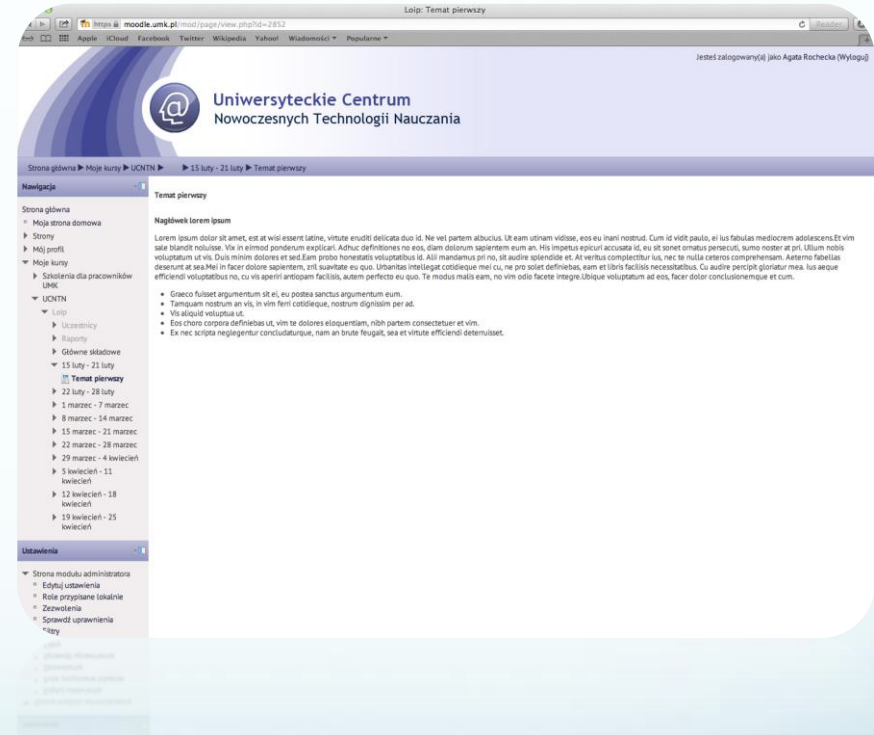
Loip: Temat pierwszy

https moodle.umk.pl/mod/page/view.php?id=2852

Reader

Apple iCloud Facebook Twitter Wikipedia Yahoo! Wiadomości Popularne

Jesteś zalogowany(a) jako Agata Rochecka (Wyloguj)

Uniwersyteckie Centrum
Nowoczesnych Technologii Nauczania

Strona główna ▶ Moje kursy ▶ UCNTN ▶ ▶ 15 luty - 21 luty ▶ Temat pierwszy

Nawigacja

Strona główna
Moja strona domowa
Strony
Mój profil
Moje kursy
Szkolenia dla pracowników UMK
UCNTN
Loip
Uczestnicy
Raporty
Główne składowe
15 luty - 21 luty
Temat pierwszy
22 luty - 28 luty
1 marzec - 7 marzec
8 marzec - 14 marzec
15 marzec - 21 marzec
22 marzec - 28 marzec
29 marzec - 4 kwiecień
5 kwiecień - 11 kwiecień
12 kwiecień - 18 kwiecień
19 kwiecień - 25 kwiecień

Ustawienia

Strona modułu administratora
Edytuj ustawienia
Role przypisane lokalnie
Zezwolenia
Sprawdź uprawnienia
Filtry
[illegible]

Temat pierwszy

Nagłówek lorem ipsum

Lorem ipsum dolor sit amet, est at wisi essent latine, virtute eruditi delicata duo id. Ne vel partem albucius. Ut eam utinam vidisse, eos eu inani nostrud. Cum id vidit paulo, ei ius fabulas mediocrem adolescens.Et vim sale blandit noluisse. Vix in eirmod ponderum explicari. Adhuc definitiones no eos, diam dolorum sapientem eum an. His impetus epicuri accusata id, eu sit sonet ornatus persecuti, sumo noster at pri. Ullum nobis voluptatum ut vis. Duis minim dolores et sed.Eam probo honestatis voluptatibus id. Alii mandamus pri no, sit audire splendide et. At veritus complectitur ius, nec te nulla ceteros comprehensam. Aeterno fabellas deserunt at sea.Mei in facer dolore sapientem, zril suavitate eu quo. Urbanitas intellegat cotidieque mei cu, ne pro solet definiebas, eam et libris facilisis necessitatibus. Cu audire percipit gloriatur mea. Ius aeque efficiendi voluptatibus no, cu vis aperiri antiopam facilisis, autem perfecto eu quo. Te modus malis eam, no vim odio facete integre.Ubique voluptatum ad eos, facer dolor conclusionemque et cum.

Graeco fuisset argumentum sit ei, eu postea sanctus argumentum eum.
Tamquam nostrum an vis, in vim ferri cotidieque, nostrum dignissim per ad.
Vis aliquid voluptua ut.
Eos choro corpora definiebas ut, vim te dolores eloquentiam, nibh partem consectetuer et vim.
Ex nec scripta neglegentur concludaturque, nam an brute feugait, sea et virtute efficiendi deterruisset.